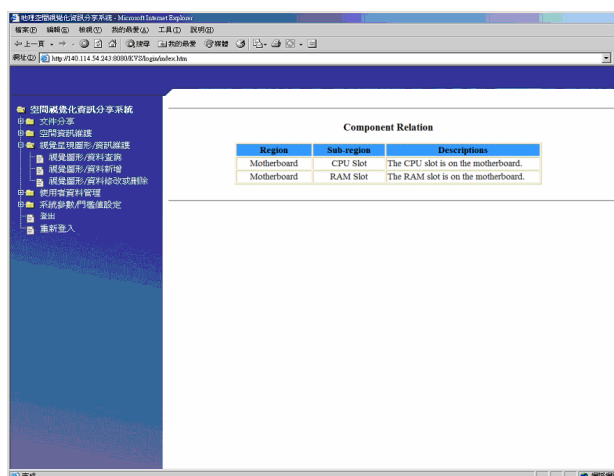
地理空間視覺化資訊分享系統 - Microsoft Internet Explorer
檔案(F) 編輯(E) 檢視(V) 我的最愛(A) 工具(T) 說明(H)
上一頁 搜尋 我的最愛 媒體
網址(D) http://140.114.54.243:8080/KVS/login/index.htm

空間視覺化資訊分享系統
文件分享
空間資訊維護
視覺呈現圖形/資訊維護
視覺圖形/資料查詢
視覺圖形/資料新增
視覺圖形/資料修改或刪除
使用者資料管理
系統參數/門檻值設定
登出
重新登入

Component Relation

| Region | Sub-region | Descriptions |
|---|---|---|
| Motherboard | CPU Slot | The CPU slot is on the motherboard. |
| Motherboard | RAM Slot | The RAM slot is on the motherboard. |

完成
網際網路